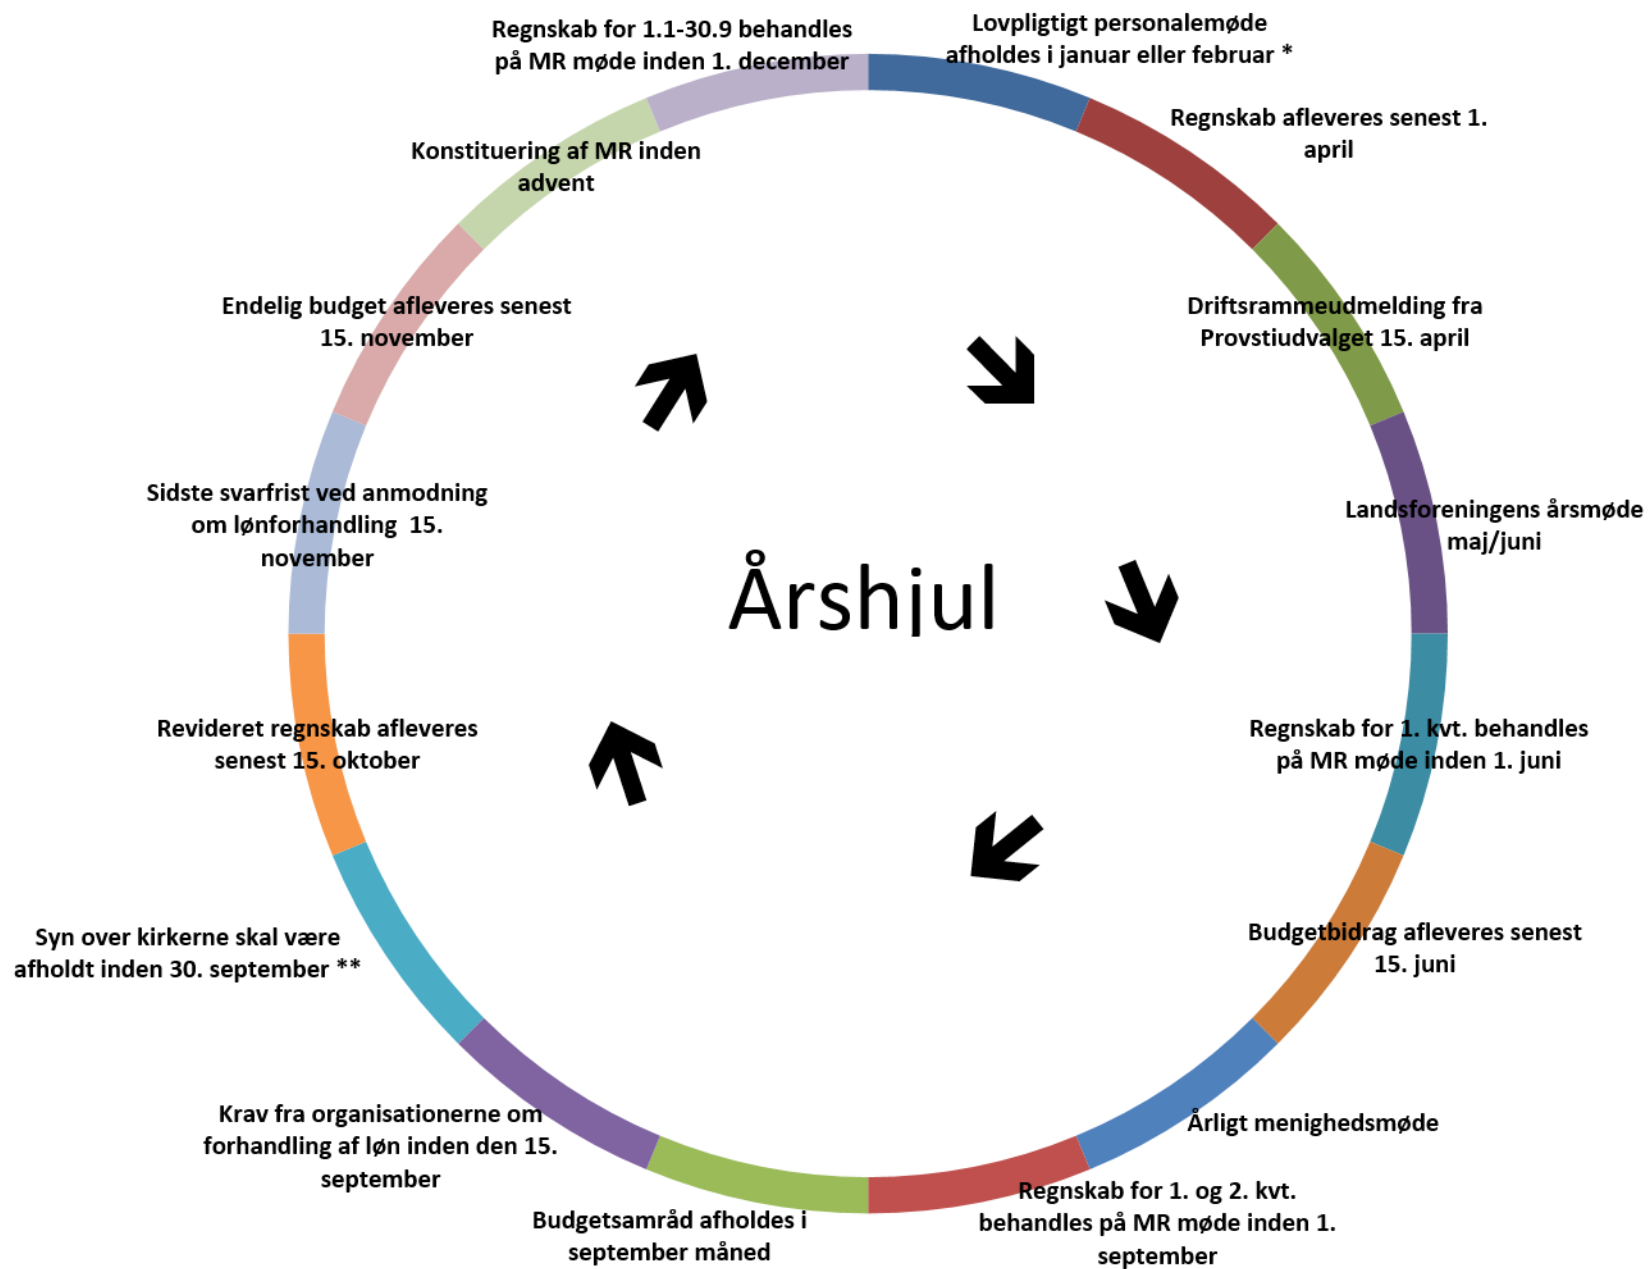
Lovpligtigt personalemøde afholdes i januar eller februar *

Regnskab afleveres senest 1. april

Driftsrammeudmelding fra Provstiudvalget 15. april

Landsforeningens årsmøde maj/juni

Regnskab for 1. kvt. behandles på MR møde inden 1. juni

Budgetbidrag afleveres senest 15. juni

Årligt menighedsmøde

Regnskab for 1. og 2. kvt. behandles på MR møde inden 1. september

Budgetsamråd afholdes i september måned

Krav fra organisationerne om forhandling af løn inden den 15. september

Syn over kirkerne skal være afholdt inden 30. september **

Revideret regnskab afleveres senest 15. oktober

Sidste svarfrist ved anmodning om lønforhandling 15. november

Endelig budget afleveres senest 15. november

Konstituering af MR inden advent

Regnskab for 1.1-30.9 behandles på MR møde inden 1. december

Årshjul